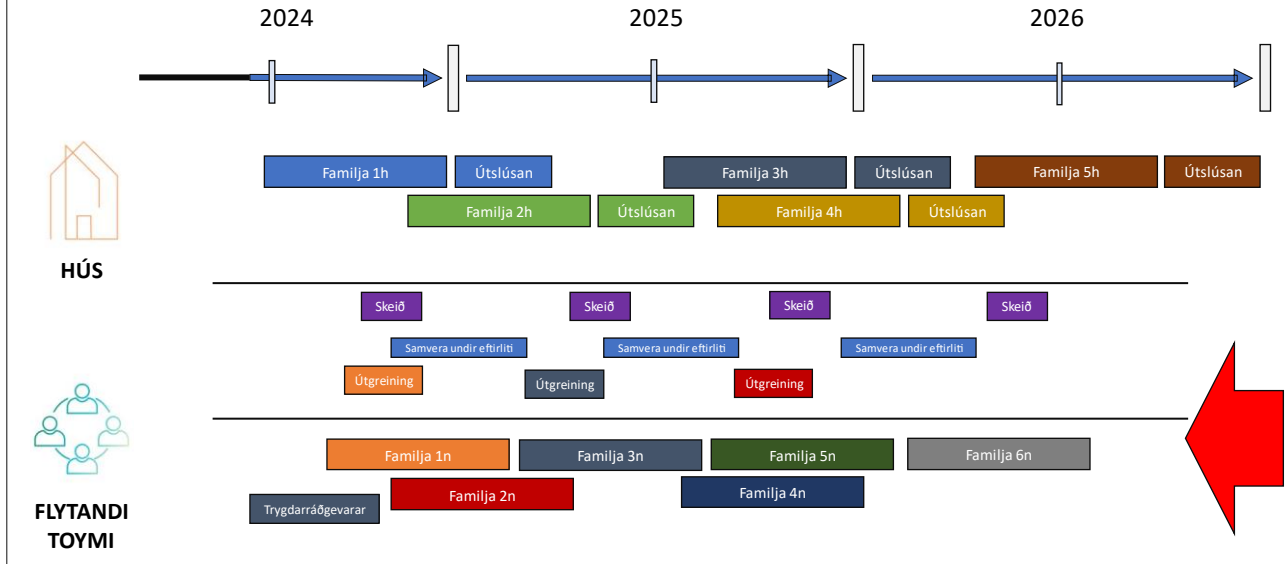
2024

2025

2026

Familja 1h

Útslúsan

Familja 3h

Útslúsan

Familja 5h

Útslúsan

Familja 2h

Útslúsan

Familja 4h

Útslúsan

HÚS

Skeið

Skeið

Skeið

Skeið

Samvera undir eftirliti

Samvera undir eftirliti

Samvera undir eftirliti

Útgreining

Útgreining

Útgreining

Familja 1n

Familja 3n

Familja 5n

Familja 6n

Trygdarráðgevarar

Familja 2n

Familja 4n

FLYTANDI TOYMI